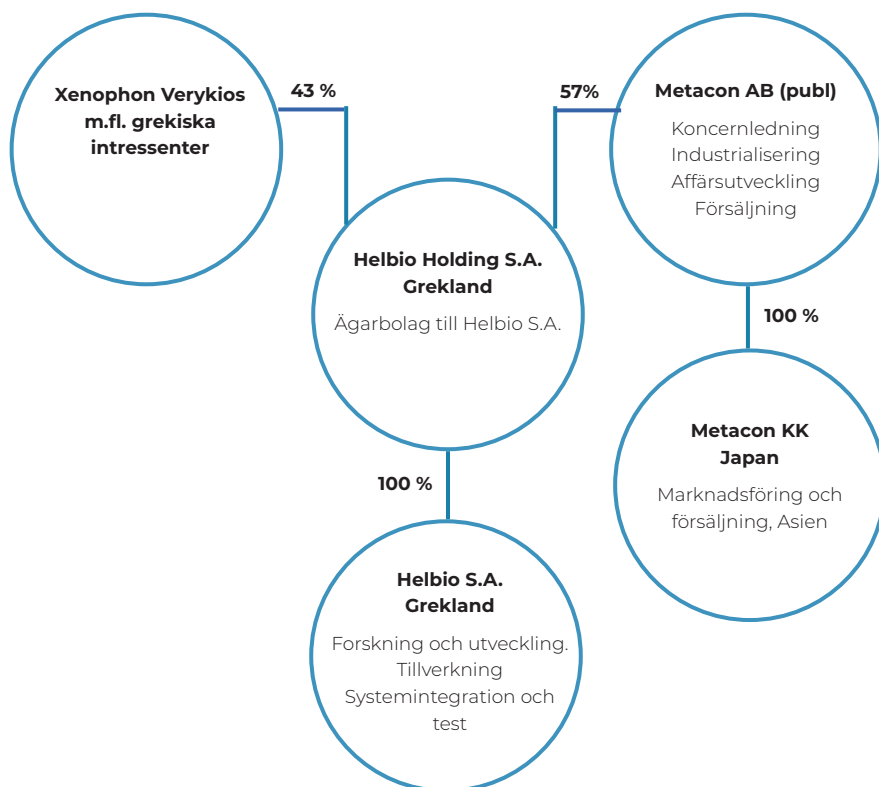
Xenophon Verykios m.fl. grekiska intressenter

43 %

57%

Metacon AB (publ)

Koncernledning
Industrialisering
Affärsutveckling
Försäljning

Helbio Holding S.A.
Grekland

Ägarbolag till Helbio S.A.

100 %

Metacon KK
Japan

Marknadsföring och försäljning, Asien

100 %

Helbio S.A.
Grekland

Forskning och utveckling.
Tillverkning
Systemintegration och test